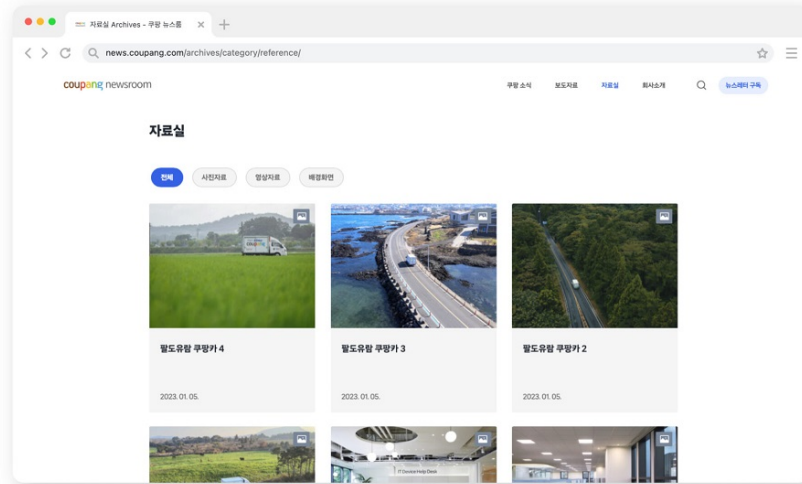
자료실 Archives - 쿠팡 뉴스룸

news.coupang.com/archives/category/reference/

coupang newsroom

쿠팡 소식 보도자료 자료실 회사소개 뉴스레터 구독

자료실

전체 사진자료 영상자료 배경화면

팔도유람 쿠팡카 4

2023. 01. 05.

팔도유람 쿠팡카 3

2023. 01. 05.

팔도유람 쿠팡카 2

2023. 01. 05.

IT Device Help Desk